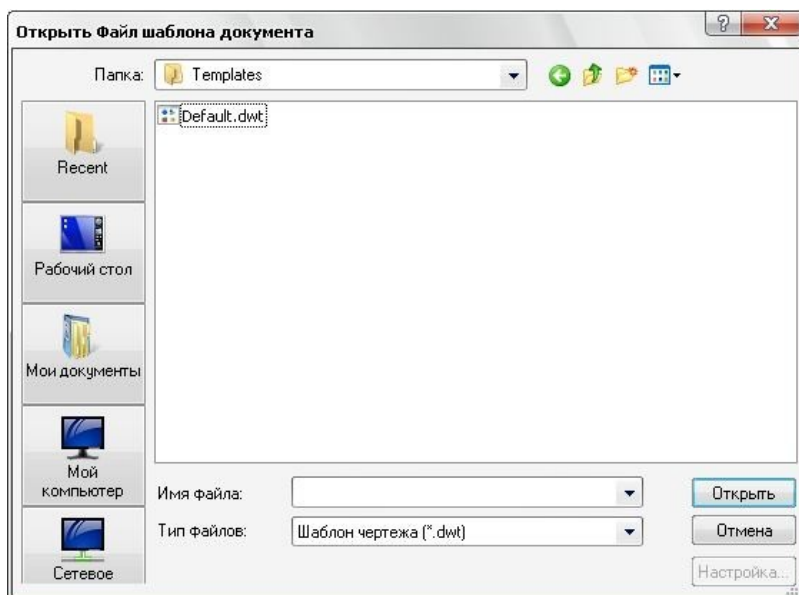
Открыть Файл шаблона документа

Папка: Templates

Default.dwt

Recent

Рабочий стол

Мои документы

Мой компьютер

Сетевое

Имя файла:

Тип файлов: Шаблон чертежа (*.dwt)

Открыть

Отмена

Настройка...